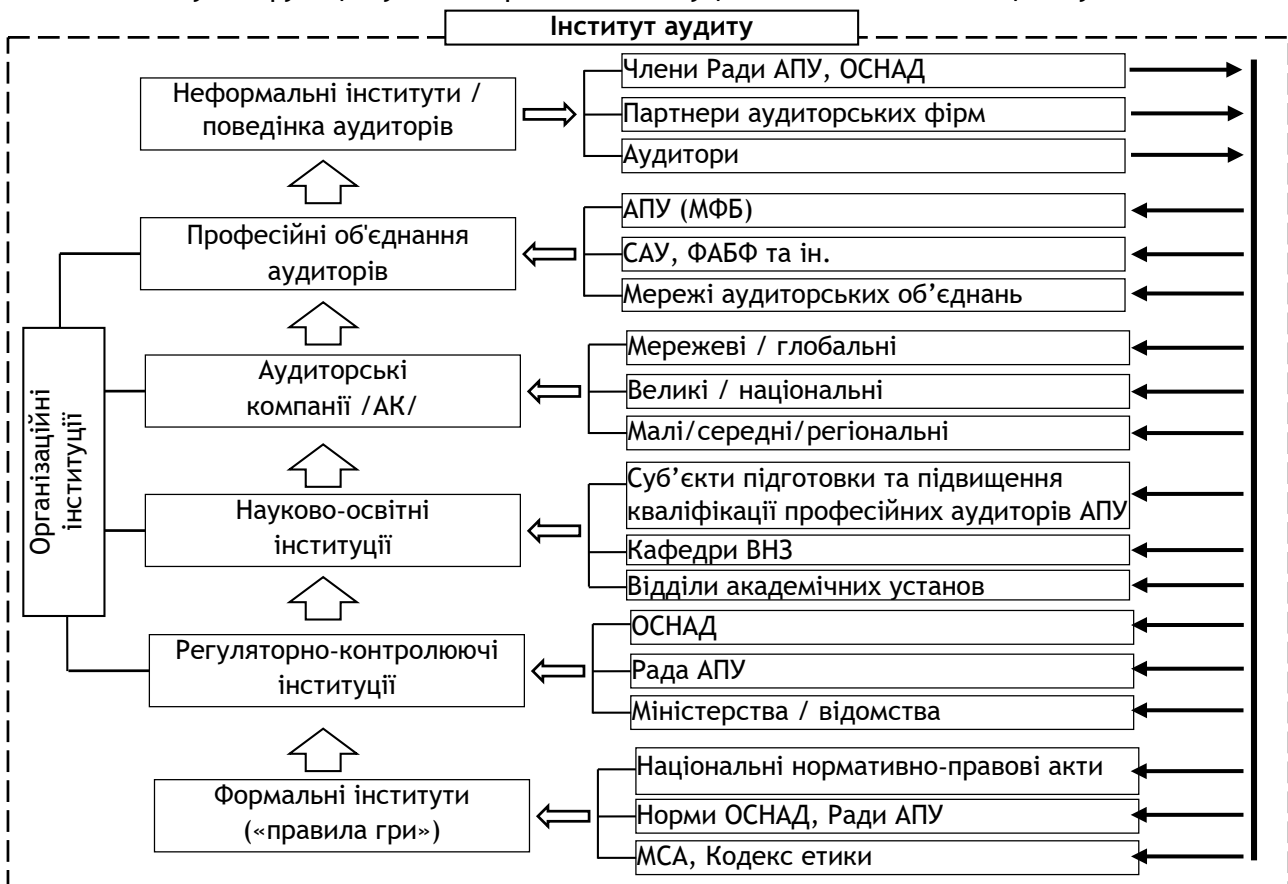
Інститут аудиту

Неформальні інститути / поведінка аудиторів

Члени Ради АПУ, ОСНАД
Партнери аудиторських фірм
Аудитори

Професійні об'єднання аудиторів

АПУ (МФБ)
САУ, ФАБФ та ін.
Мережі аудиторських об'єднань

Аудиторські компанії /АК/

Мережеві / глобальні
Великі / національні
Малі/середні/регіональні

Науково-освітні інституції

Суб'єкти підготовки та підвищення кваліфікації професійних аудиторів АПУ
Кафедри ВНЗ
Відділи академічних установ

Регуляторно-контролюючі інституції

ОСНАД
Рада АПУ
Міністерства / відомства

Формальні інститути («правила гри»)

Національні нормативно-правові акти
Норми ОСНАД, Ради АПУ
МСА, Кодекс етики

Організаційні інституції